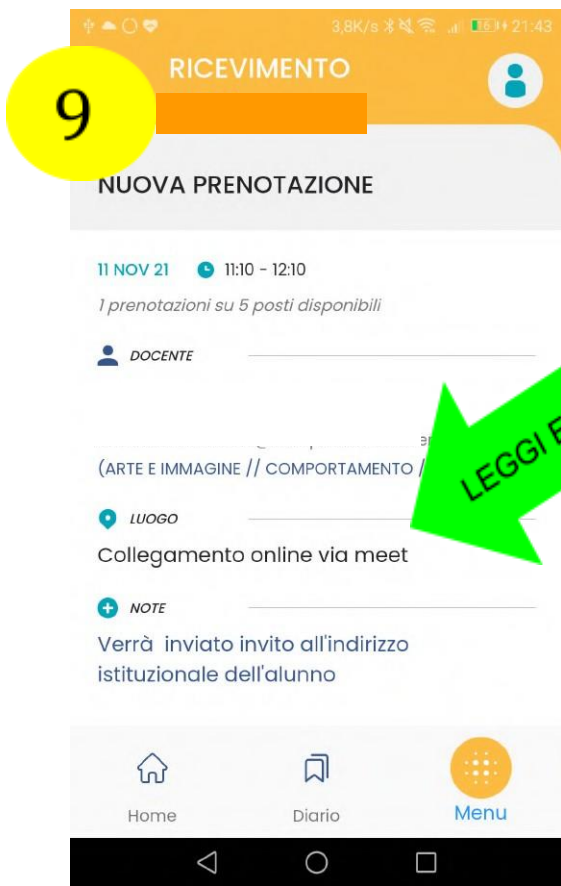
3,8K/s 21:43

RICEVIMENTO

9

NUOVA PRENOTAZIONE

11 NOV 21 11:10 - 12:10

1 prenotazioni su 5 posti disponibili

DOCENTE

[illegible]

(ARTE E IMMAGINE // COMPORTAMENTO /

LEGGI E

LUOGO

Collegamento online via meet

NOTE

Verrà inviato invito all'indirizzo istituzionale dell'alunno

Home

Diario

Menu